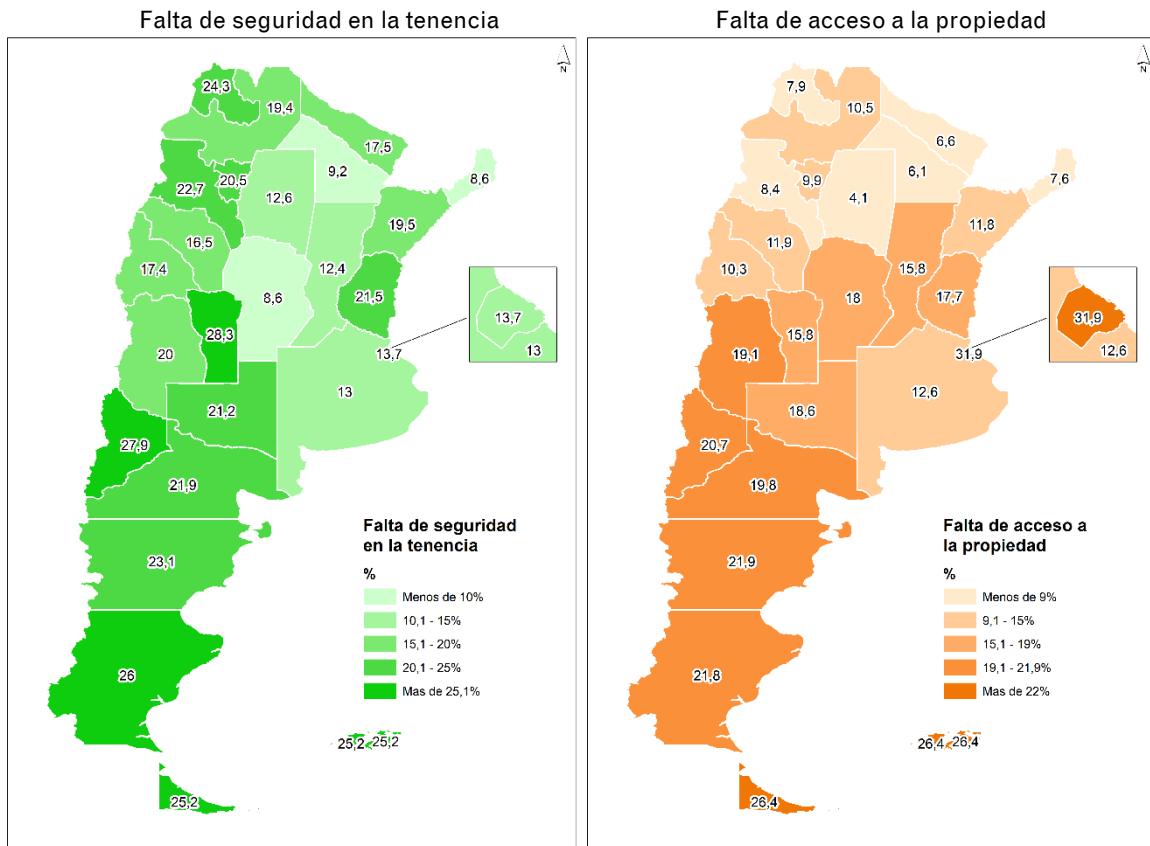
Falta de seguridad en la tenencia

N

24,3
19,4
17,5
9,2
8,6
22,7
20,5
12,6
19,5
16,5
17,4
12,4
8,6
21,5
13,7
13
28,3
20
13,7
13
21,2
27,9
21,9
23,1
26
25,2
25,2
25,2

Falta de seguridad en la tenencia
%
Menos de 10%
10,1 - 15%
15,1 - 20%
20,1 - 25%
Mas de 25,1%

Falta de acceso a la propiedad

N

7,9
10,5
6,6
6,1
7,6
9,9
8,4
4,1
11,8
11,9
10,3
15,8
17,7
18
31,9
12,6
15,8
19,1
31,9
18,6
12,6
20,7
19,8
21,9
21,8
26,4
26,4
26,4

Falta de acceso a la propiedad
%
Menos de 9%
9,1 - 15%
15,1 - 19%
19,1 - 21,9%
Mas de 22%